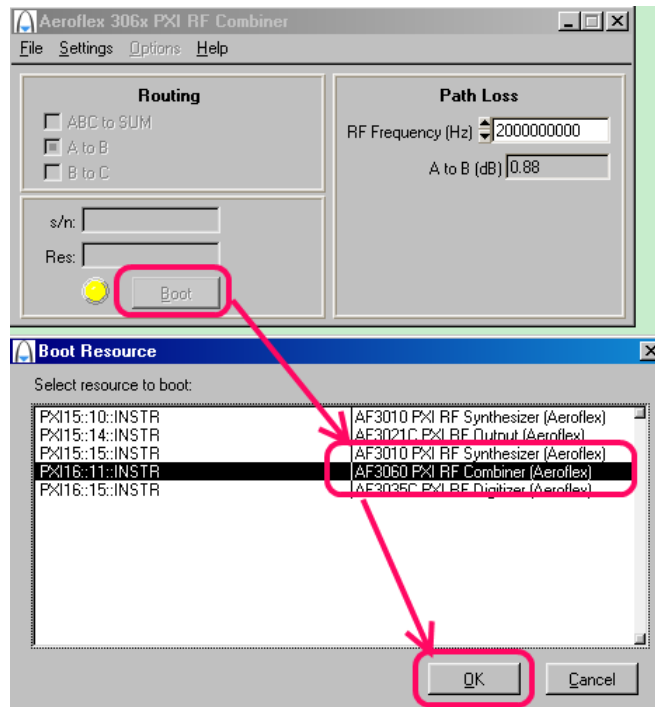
Aeroflex 306x PXI RF Combiner

File Settings Options Help

Routing

ABC to SUM

A to B

B to C

Path Loss

RF Frequency (Hz) 2000000000

A to B (dB) 0.88

s/n:

Res:

Boot

Boot Resource

Select resource to boot:

| | |
|---|---|
| PXI15::10::INSTR | AF3010 PXI RF Synthesizer (Aeroflex) |
| PXI15::14::INSTR | AF3021C PXI RF Output (Aeroflex) |
| PXI15::15::INSTR | AF3010 PXI RF Synthesizer (Aeroflex) |
| PXI16::11::INSTR | AF3060 PXI RF Combiner (Aeroflex) |
| PXI16::15::INSTR | AF3035C PXI RF Digitizer (Aeroflex) |

OK

Cancel